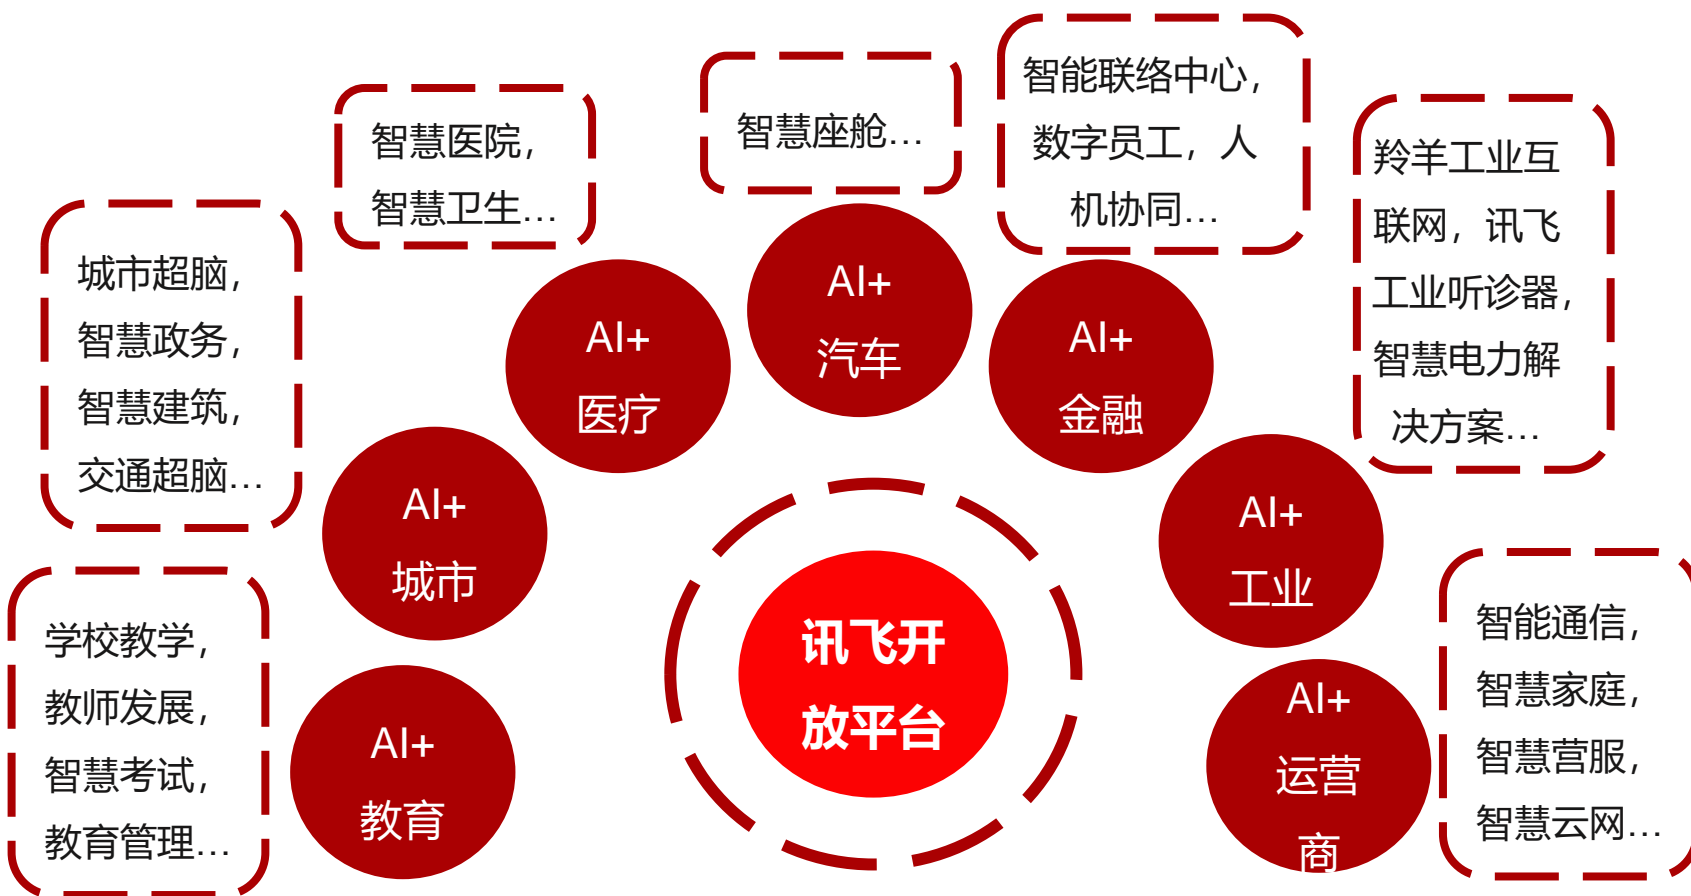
讯飞开放平台

AI+ 医疗

智慧医院，智慧卫生…

AI+ 汽车

智慧座舱…

AI+ 金融

智能联络中心，数字员工，人机协同…

AI+ 城市

城市超脑，智慧政务，智慧建筑，交通超脑…

AI+ 工业

羚羊工业互联网，讯飞工业听诊器，智慧电力解决方案…

AI+ 教育

学校教学，教师发展，智慧考试，教育管理…

AI+ 运营商

智能通信，智慧家庭，智慧营服，智慧云网…